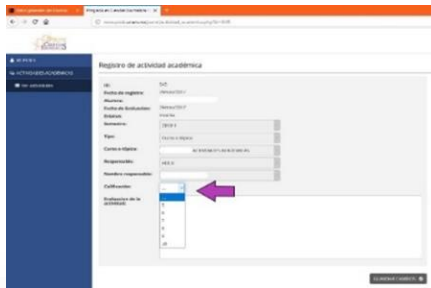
Registro de actividad académica

Id:
Fecha de registro:
Alumno:
Fecha de Evaluación:
Origen:
Semestre:
Tipo:
Curso o tópico:
Responsable:
Nombre responsable:
Calificación:
Evaluación de la actividad:

GUARDAR CAMBIOS